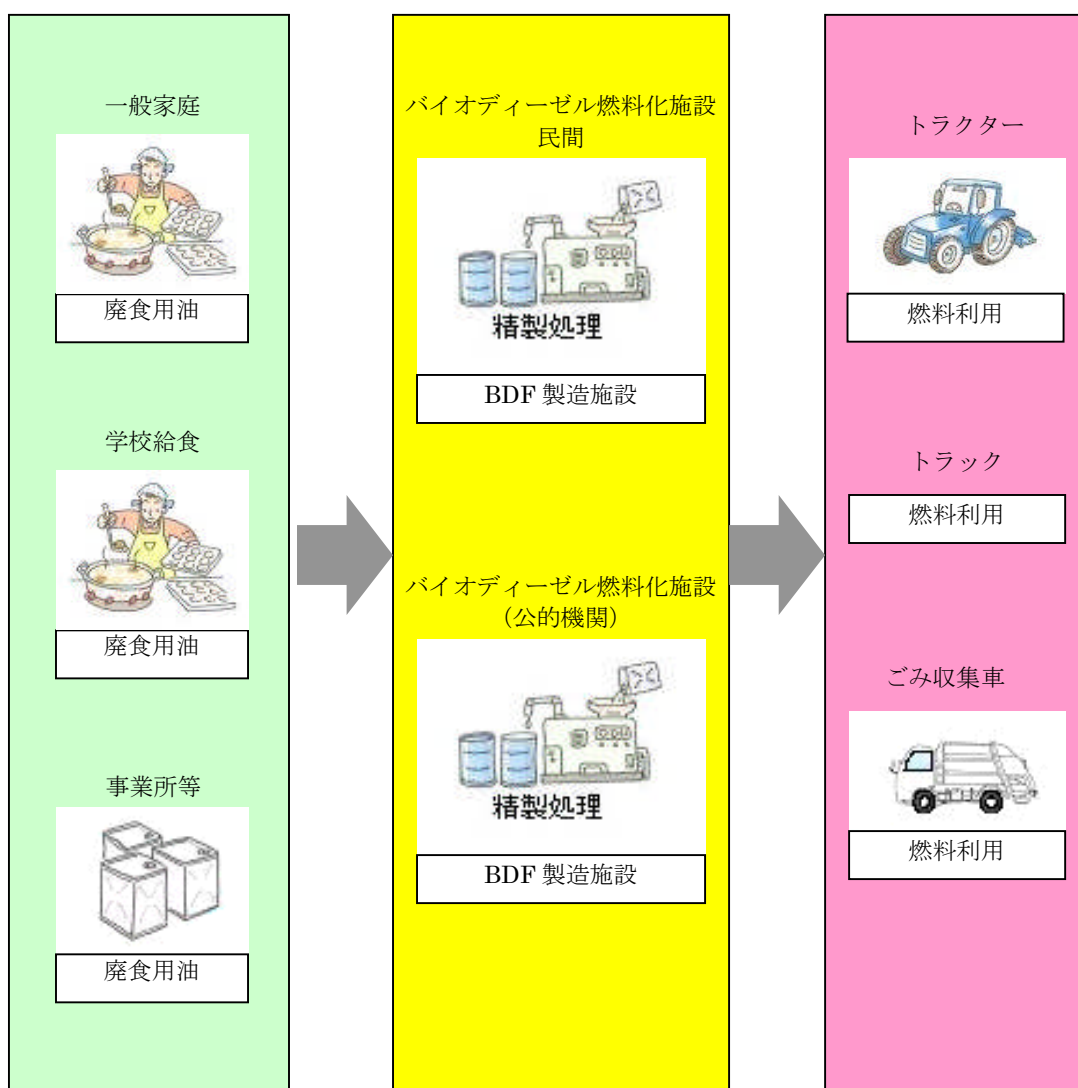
一般家庭

廃食用油

学校給食

廃食用油

事業所等

廃食用油

バイオディーゼル燃料化施設
民間

精製処理

BDF 製造施設

バイオディーゼル燃料化施設
（公的機関）

精製処理

BDF 製造施設

トラクター

燃料利用

トラック

燃料利用

ごみ収集車

燃料利用